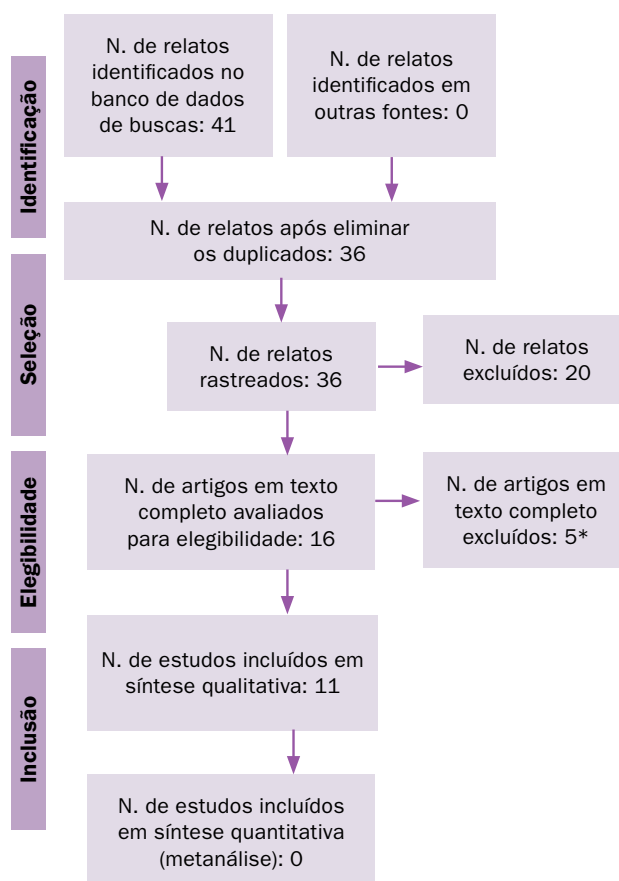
Identificação

N. de relatos identificados no banco de dados de buscas: 41

N. de relatos identificados em outras fontes: 0

N. de relatos após eliminar os duplicados: 36

Seleção

N. de relatos rastreados: 36

N. de relatos excluídos: 20

Elegibilidade

N. de artigos em texto completo avaliados para elegibilidade: 16

N. de artigos em texto completo excluídos: 5*

Inclusão

N. de estudos incluídos em síntese qualitativa: 11

N. de estudos incluídos em síntese quantitativa (metanálise): 0